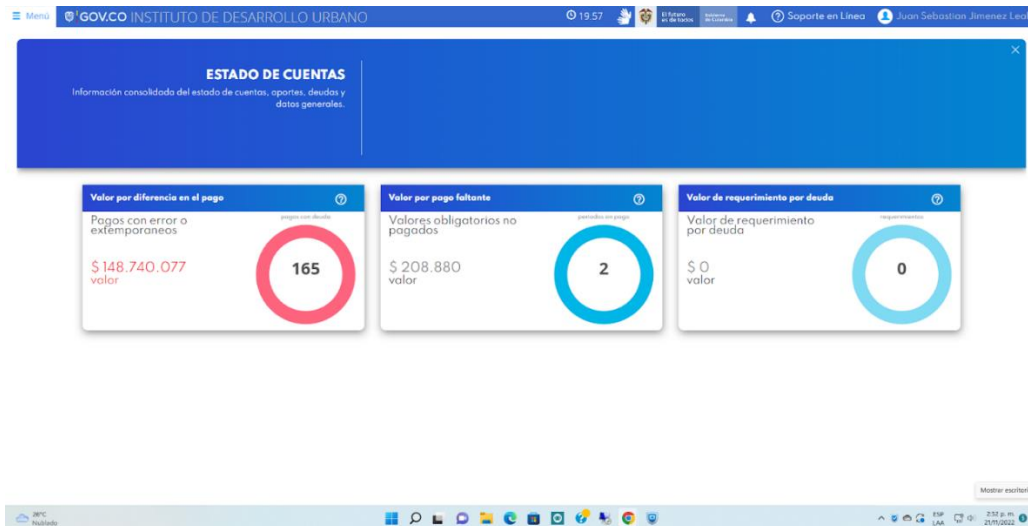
≡ Menú GOV.CO INSTITUTO DE DESARROLLO URBANO 19:57 El futuro es de todos Gobierno de Colombia Soporte en Línea Juan Sebastian Jimenez Leal

×

ESTADO DE CUENTAS

Información consolidada del estado de cuentas, aportes, deudas y datos generales.

Valor por diferencia en el pago

Pagos con error o extemporaneos

pagos con deuda

$148.740.077
valor

165

Valor por pago faltante

Valores obligatorios no pagados

periodos en pago

$ 208.880
valor

2

Valor de requerimiento por deuda

Valor de requerimiento por deuda

requerimientos

$ 0
valor

0

Mostrar escritorio

28°C
Nublado

ESP
LAA

2:57 p. m.
21/11/2022